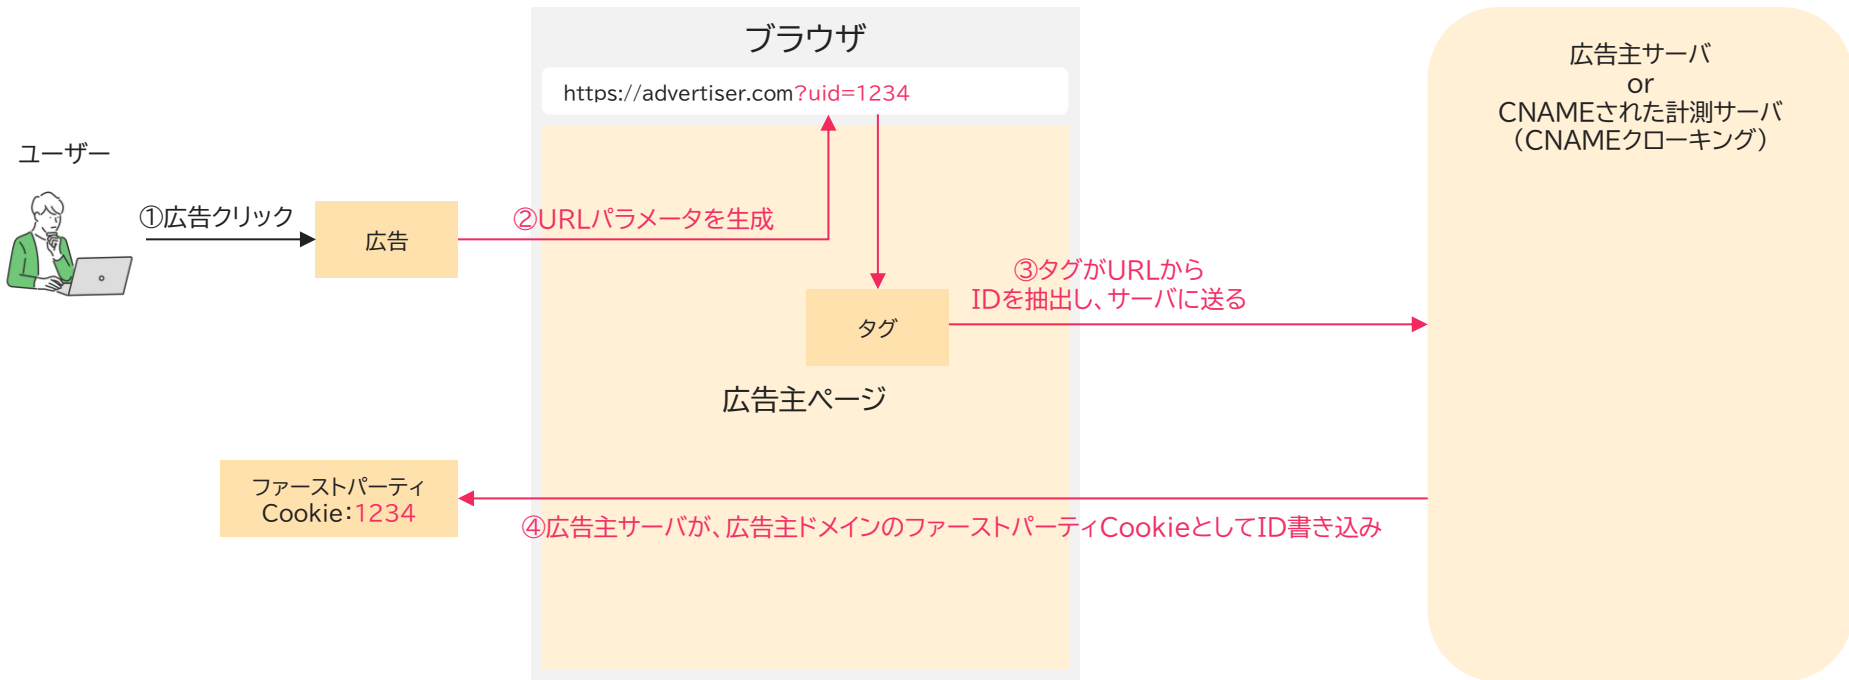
ブラウザ

https://advertiser.com?uid=1234

広告主サーバ
or
CNAMEされた計測サーバ
（CNAMEクローキング）

ユーザー

①広告クリック

広告

②URLパラメータを生成

③タグがURLから
IDを抽出し、サーバに送る

タグ

広告主ページ

ファーストパーティ
Cookie：1234

④広告主サーバが、広告主ドメインのファーストパーティCookieとしてID書き込み